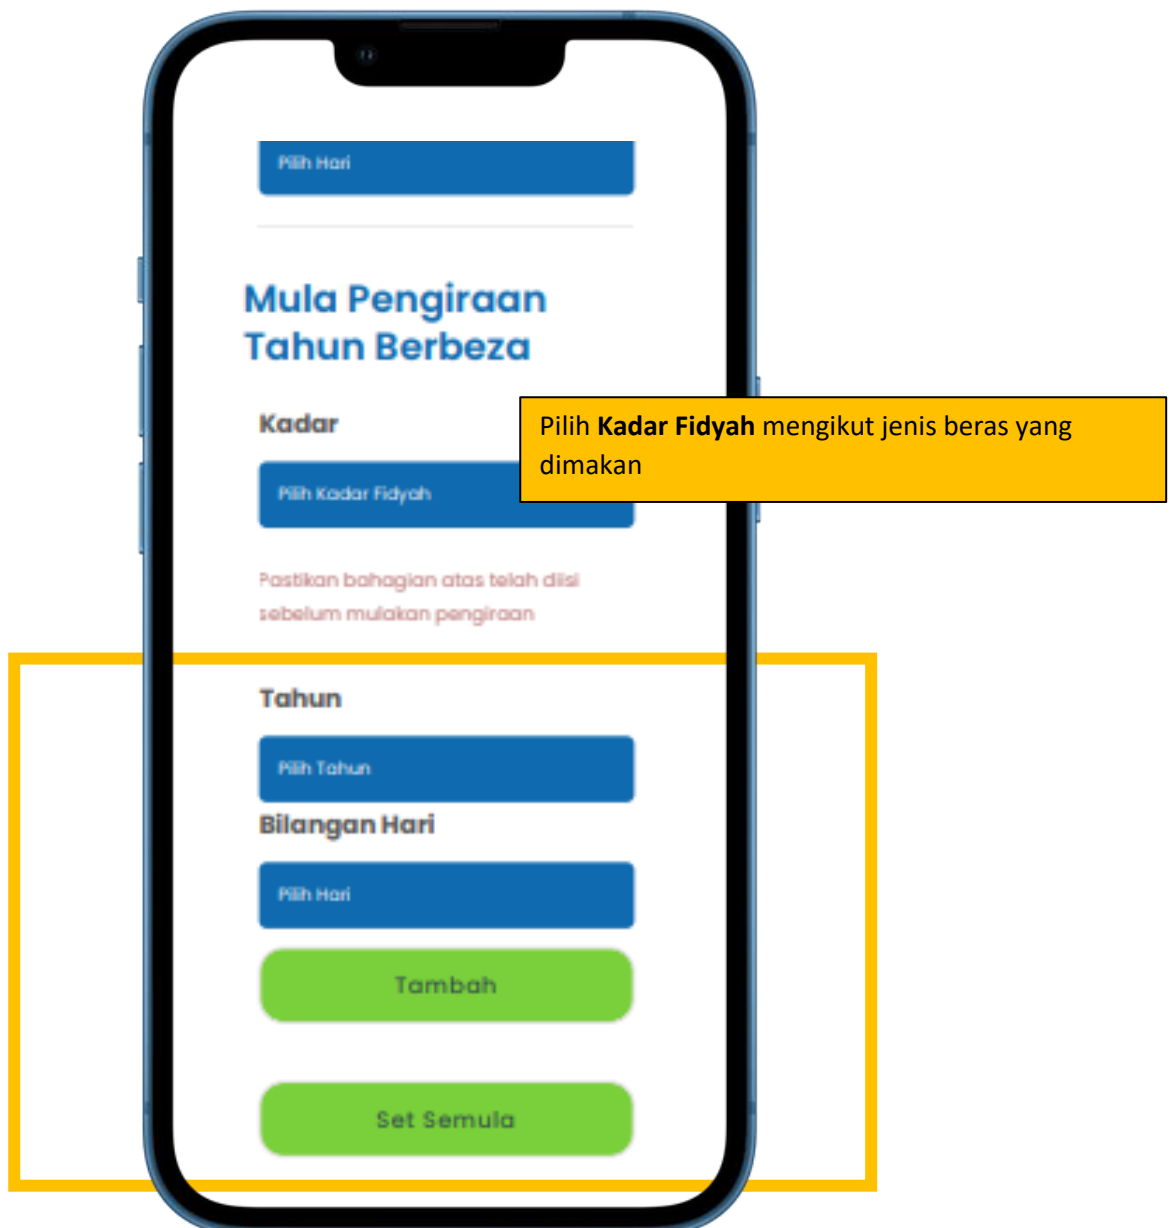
Pilih Hari

Mula Pengiraan Tahun Berbeza

Kadar

Pilih Kadar Fidyah

Pilih **Kadar Fidyah** mengikut jenis beras yang dimakan

Pastikan bahagian atas telah diisi sebelum mulakan pengiraan

Tahun

Pilih Tahun

Bilangan Hari

Pilih Hari

Tambah

Set Semula